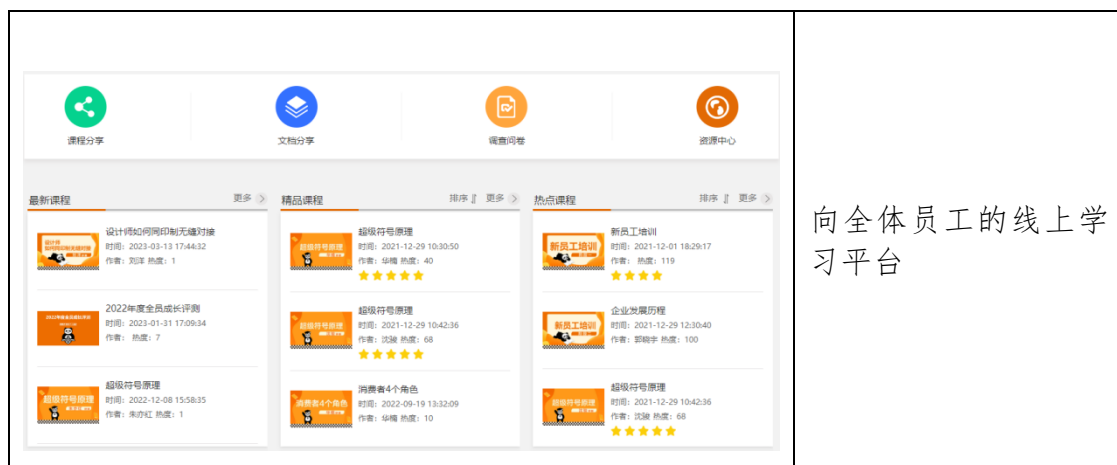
课程分享

文档分享

调查问卷

资源中心

最新课程 更多

设计师如何同印制无缝对接
时间：2023-03-13 17:44:32
作者：刘洋 热度：1

2022年度全员成长评测
时间：2023-01-31 17:09:34
作者： 热度：7

超级符号原理
时间：2022-12-08 15:58:35
作者：朱亦红 热度：1

精品课程 排序 更多

超级符号原理
时间：2021-12-29 10:30:50
作者：华楠 热度：40

超级符号原理
时间：2021-12-29 10:42:36
作者：沈骏 热度：68

消费者4个角色
时间：2022-09-19 13:32:09
作者：华楠 热度：10

热点课程 排序 更多

新员工培训
时间：2021-12-01 18:29:17
作者： 热度：119

企业发展历程
时间：2021-12-29 12:30:40
作者：郭晓宇 热度：100

超级符号原理
时间：2021-12-29 10:42:36
作者：沈骏 热度：68

向全体员工的线上学习平台